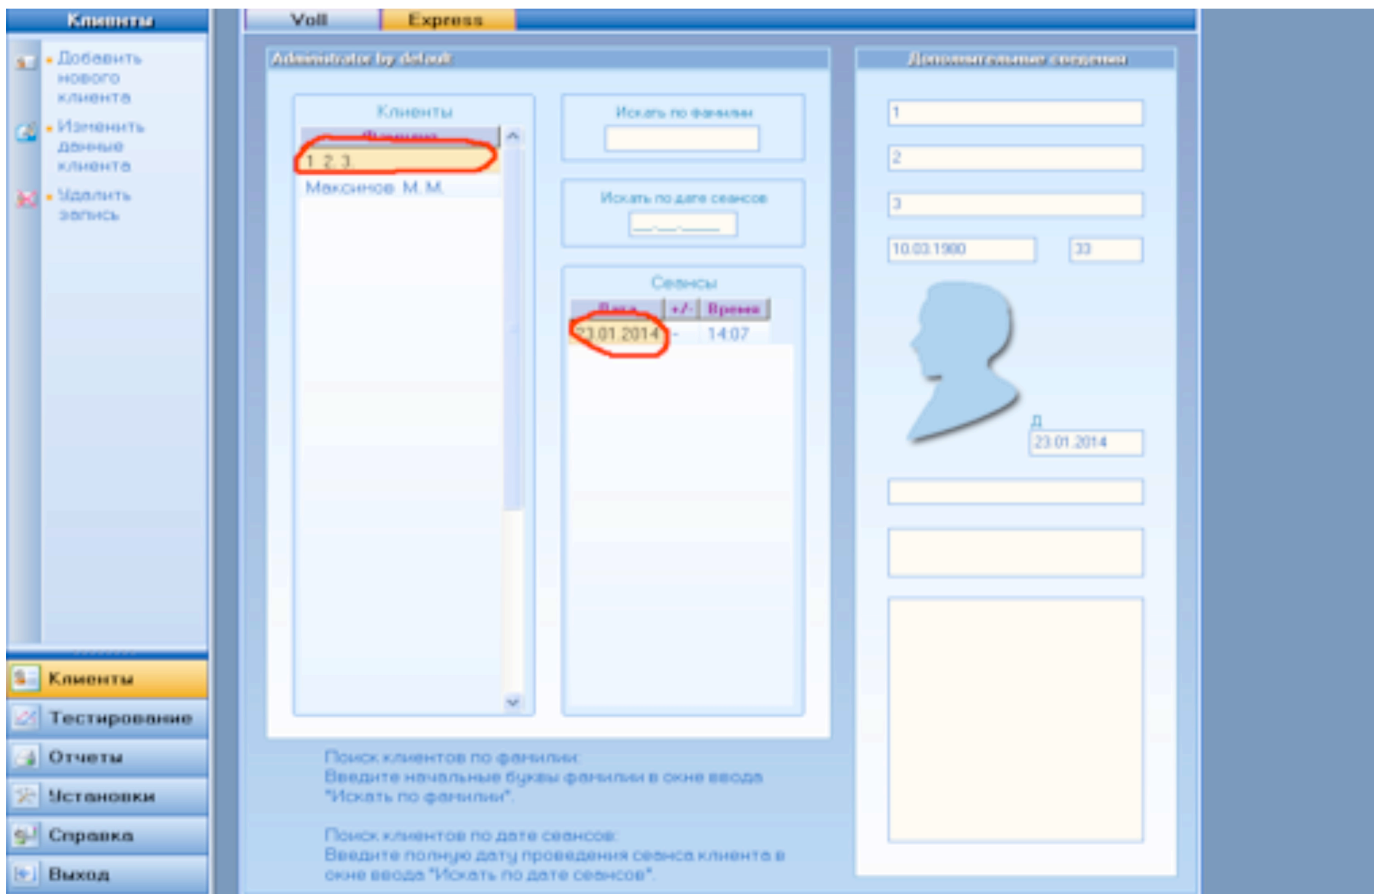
Клиенты

Добавить нового клиента

Изменить данные клиента

Удалить запись

Voll

Express

Administrator by default

Клиенты

Фамилия

1. 2. 3.

Максимов М. М.

Искать по фамилии

Искать по дате сеансов

__.__.____

Сеансы

| Дата | +/- | Время |
|---|---|---|
| 23.01.2014 | - | 14:07 |

Дополнительные сведения

1

2

3

10.03.1980

33

Д

23.01.2014

Поиск клиентов по фамилии:
Введите начальные буквы фамилии в окне ввода "Искать по фамилии".

Поиск клиентов по дате сеансов:
Введите полную дату проведения сеанса клиента в окне ввода "Искать по дате сеансов".

Клиенты

Тестирование

Отчеты

Установки

Справка

Выход